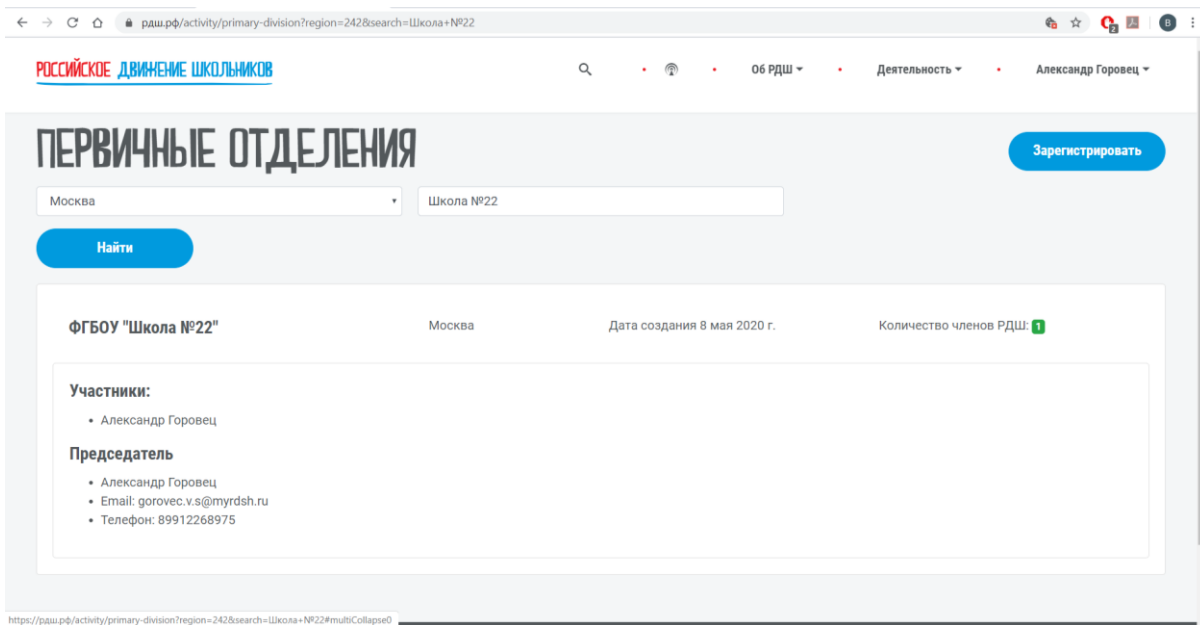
рдш.рф/activity/primary-division?region=242&search=Школа+№22

B

РОССИЙСКОЕ ДВИЖЕНИЕ ШКОЛЬНИКОВ

Об РДШ

Деятельность

Александр Горовец

ПЕРВИЧНЫЕ ОТДЕЛЕНИЯ

Зарегистрировать

Москва

Школа №22

Найти

ФГБОУ "Школа №22"

Москва

Дата создания 8 мая 2020 г.

Количество членов РДШ: 1

Участники:

- Александр Горовец

Председатель

- Александр Горовец
- Email: gorovec.v.s@myrdsh.ru
- Телефон: 89912268975

https://рдш.рф/activity/primary-division?region=242&search=Школа+№22#multiCollapse0